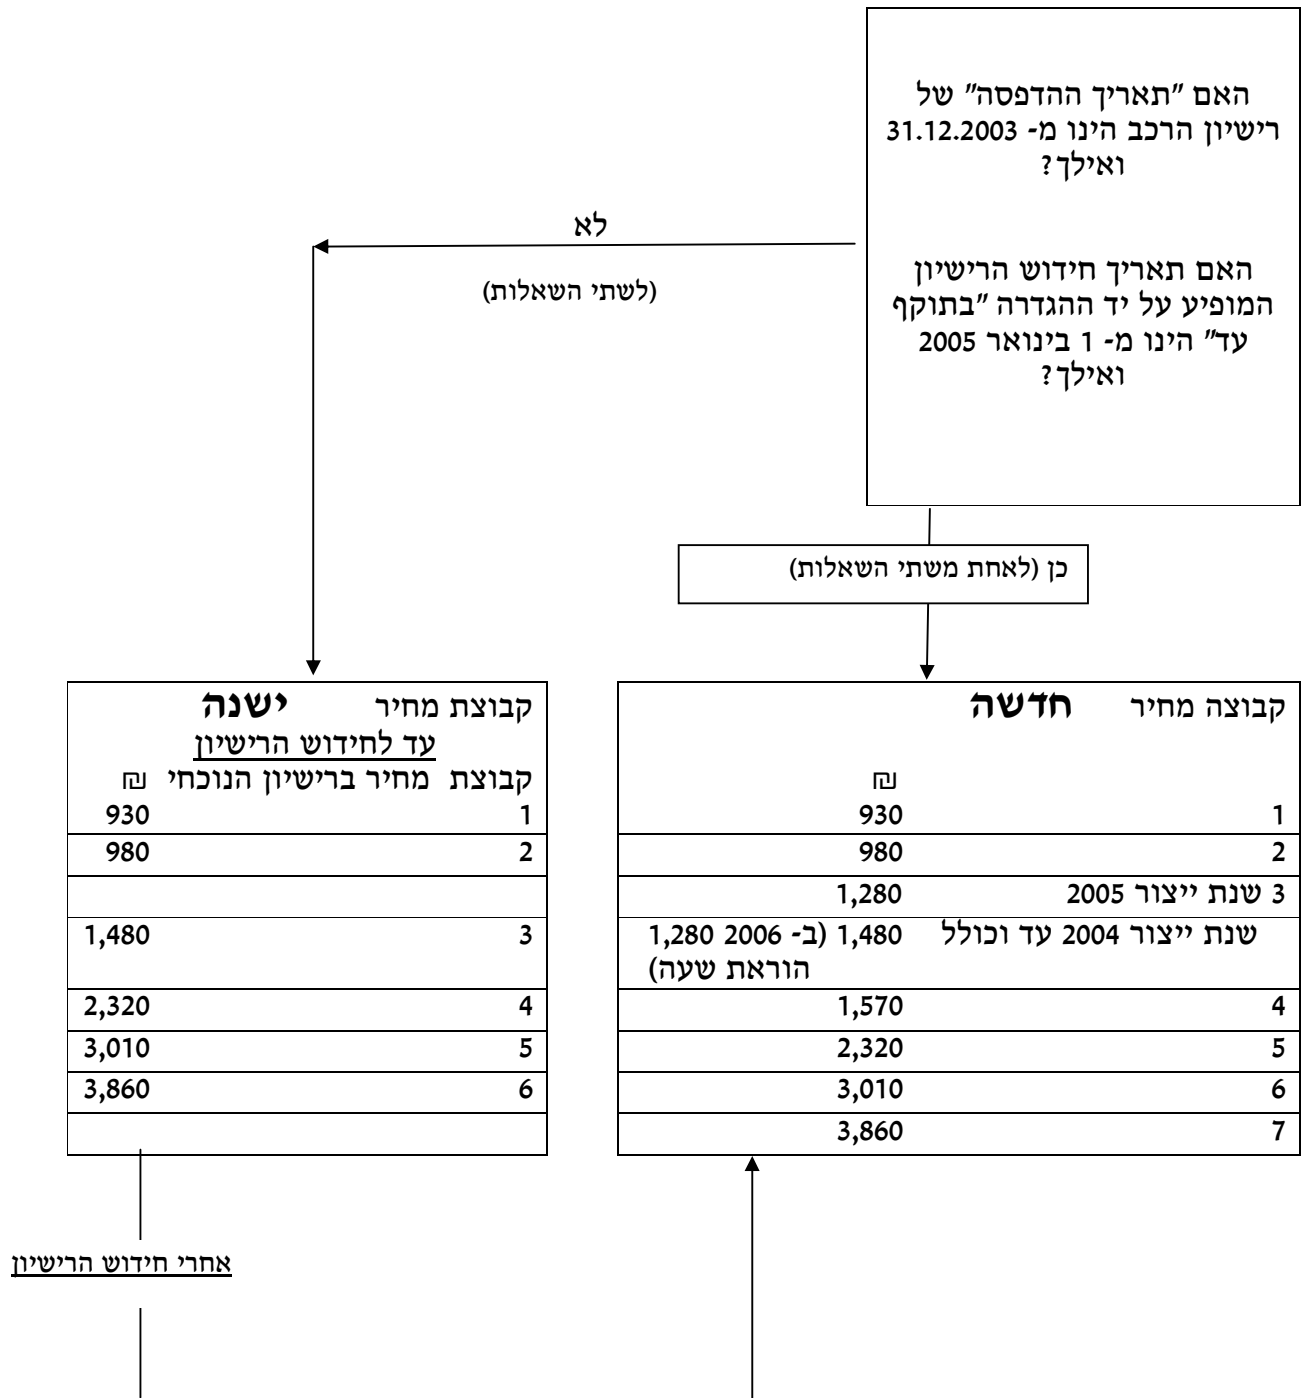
האם "תאריך ההדפסה" של רישיון הרכב הינו מ- 31.12.2003 ואילך?

האם תאריך חידוש הרישיון המופיע על יד ההגדרה "בתוקף עד" הינו מ- 1 בינואר 2005 ואילך?

לא

(לשתי השאלות)

כן (לאחת משתי השאלות)

קבוצה מחיר **חדשה**

| | ₪ |
|---|---|
| 1 | 930 |
| 2 | 980 |
| 3 שנת ייצור 2005 | 1,280 |
| שנת ייצור 2004 עד וכולל | 1,480 (ב- 2006 1,280 הוראת שעה) |
| 4 | 1,570 |
| 5 | 2,320 |
| 6 | 3,010 |
| 7 | 3,860 |

קבוצת מחיר **ישנה**
עד לחידוש הרישיון
קבוצת מחיר ברישיון הנוכחי ₪

| | |
|---|---|
| 1 | 930 |
| 2 | 980 |
| | |
| 3 | 1,480 |
| 4 | 2,320 |
| 5 | 3,010 |
| 6 | 3,860 |
| | |

אחרי חידוש הרישיון